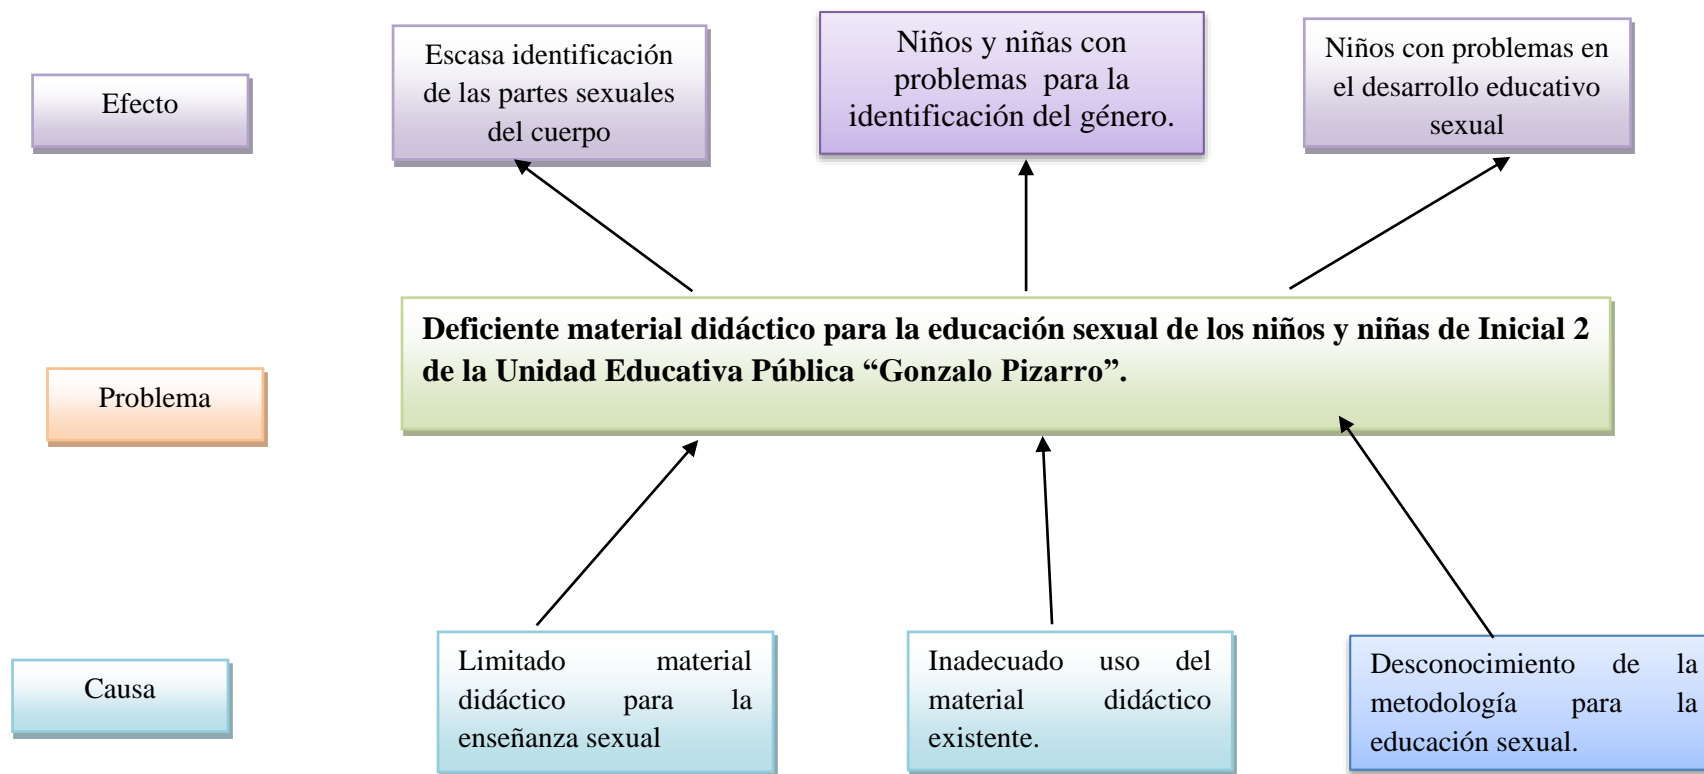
Efecto

Escasa identificación de las partes sexuales del cuerpo

Niños y niñas con problemas para la identificación del género.

Niños con problemas en el desarrollo educativo sexual

Problema

Deficiente material didáctico para la educación sexual de los niños y niñas de Inicial 2 de la Unidad Educativa Pública "Gonzalo Pizarro".

Causa

Limitado material didáctico para la enseñanza sexual

Inadecuado uso del material didáctico existente.

Desconocimiento de la metodología para la educación sexual.